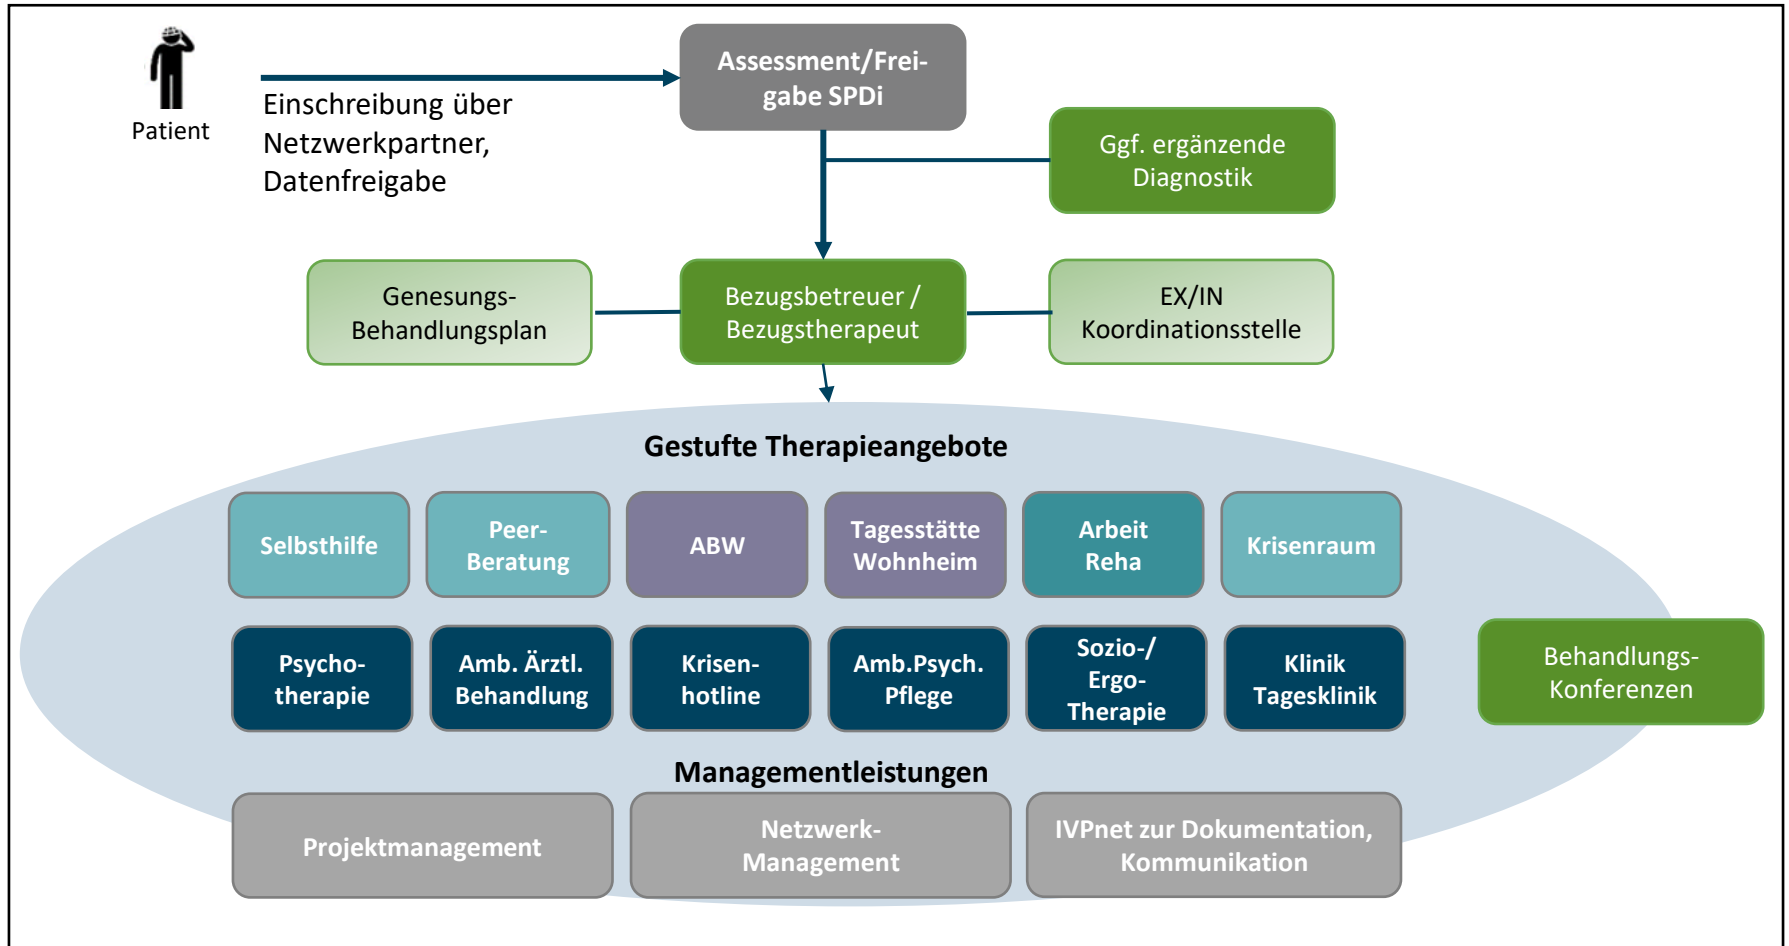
Patient

Einschreibung über Netzwerkpartner, Datenfreigabe

Assessment/Freigabe SPDi

Ggf. ergänzende Diagnostik

Genesungs-Behandlungsplan

Bezugsbetreuer / Bezugstherapeut

EX/IN Koordinationsstelle

Gestufte Therapieangebote

Selbsthilfe

Peer-Beratung

ABW

Tagesstätte Wohnheim

Arbeit Reha

Krisenraum

Psycho-therapie

Amb. Ärztl. Behandlung

Krisen-hotline

Amb.Psych. Pflege

Sozio-/ Ergo-Therapie

Klinik Tagesklinik

Behandlungs-Konferenzen

Managementleistungen

Projektmanagement

Netzwerk-Management

IVPnet zur Dokumentation, Kommunikation